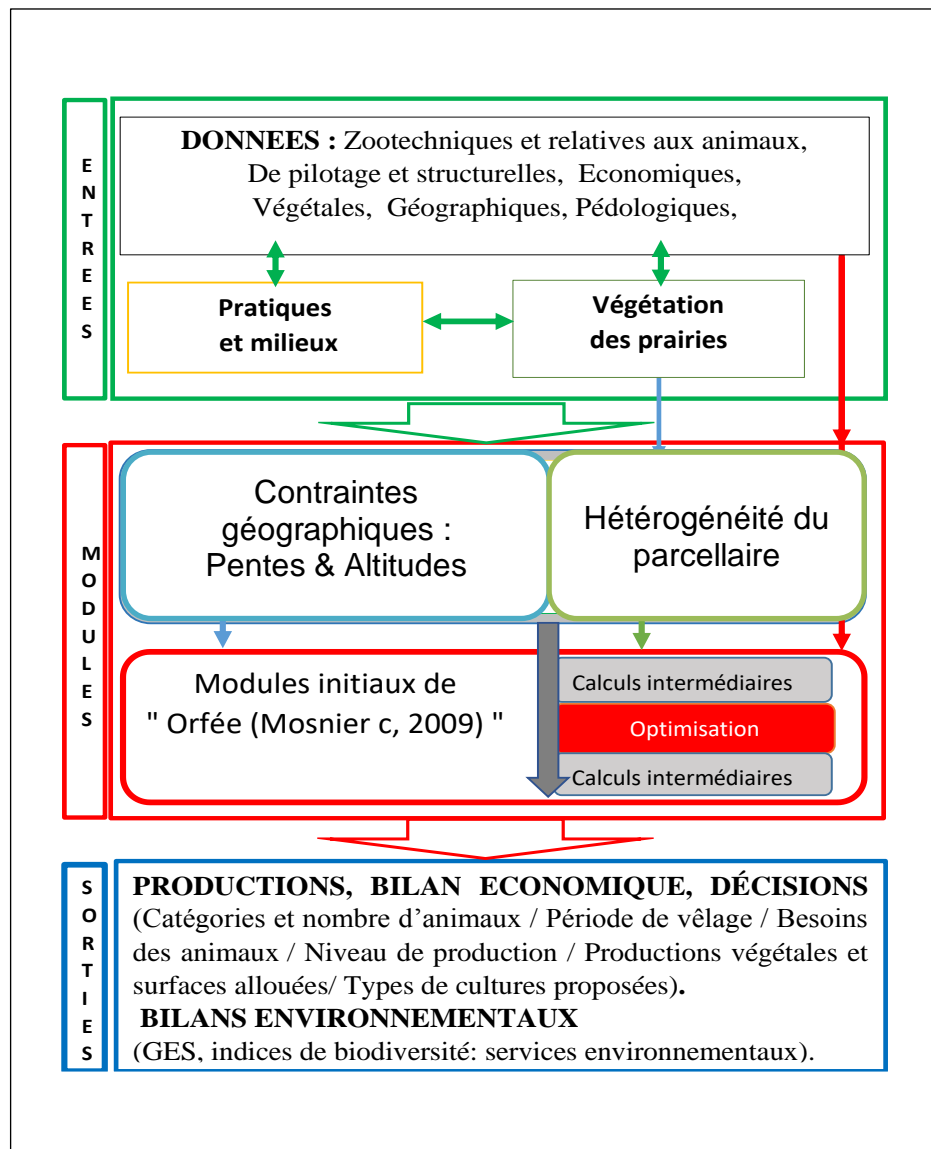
ENTREES

DONNEES : Zootechniques et relatives aux animaux, De pilotage et structurelles, Economiques, Végétales, Géographiques, Pédologiques,

Pratiques et milieux

Végétation des prairies

MODULES

Contraintes géographiques : Pentes & Altitudes

Hétérogénéité du parcellaire

Modules initiaux de " Orfée (Mosnier c, 2009) "

Calculs intermédiaires

Optimisation

Calculs intermédiaires

SORTIES

PRODUCTIONS, BILAN ECONOMIQUE, DÉCISIONS (Catégories et nombre d'animaux / Période de vêlage / Besoins des animaux / Niveau de production / Productions végétales et surfaces allouées/ Types de cultures proposées).

BILANS ENVIRONNEMENTAUX

(GES, indices de biodiversité: services environnementaux).